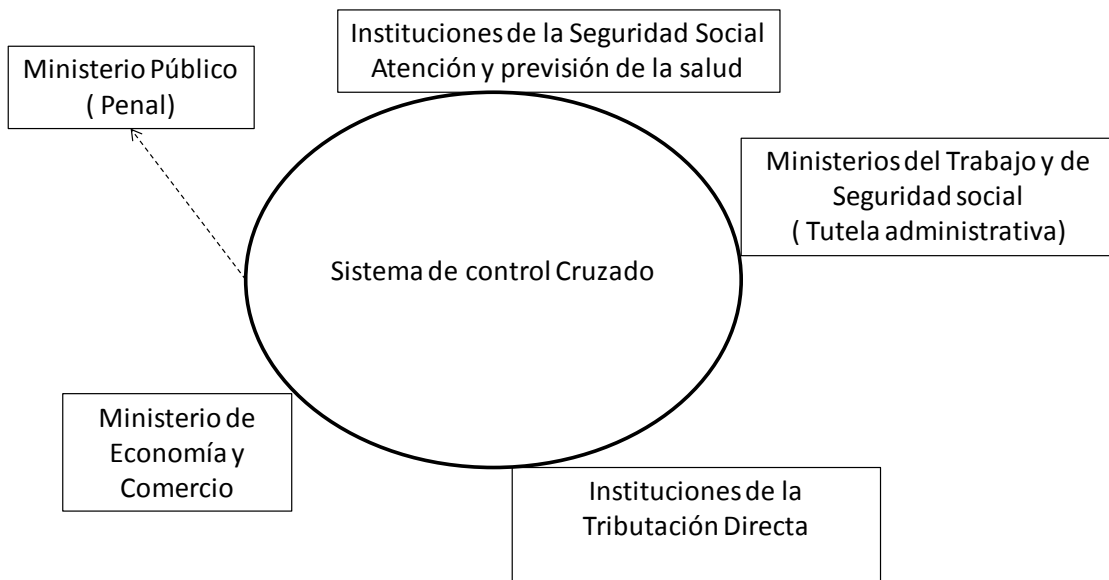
Instituciones de la Seguridad Social
Atención y previsión de la salud

Ministerio Público
( Penal)

Ministerios del Trabajo y de
Seguridad social
( Tutela administrativa)

Sistema de control Cruzado

Ministerio de
Economía y
Comercio

Instituciones de la
Tributación Directa